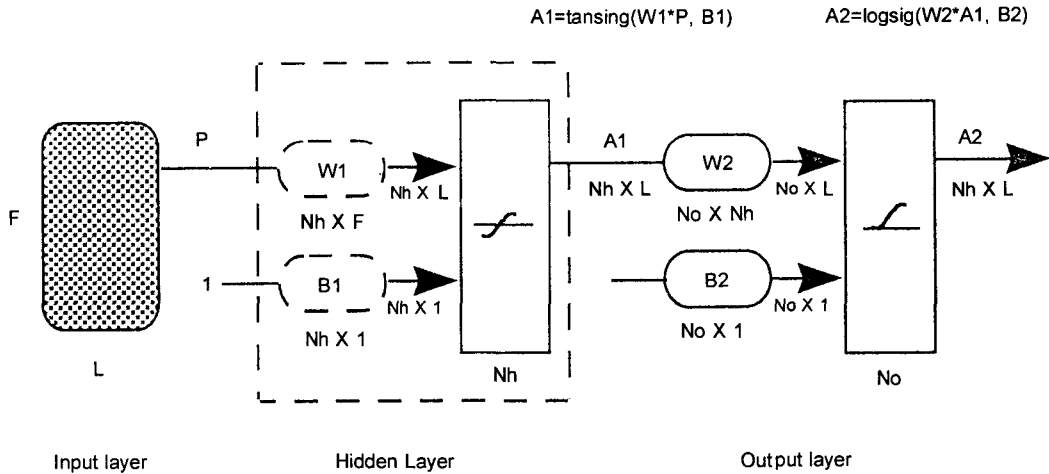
A1=tansing(W1*P, B1)

A2=logsig(W2*A1, B2)

F

P

L

W1

Nh X L

Nh X F

1

B1

Nh X 1

Nh X 1

Nh

A1

Nh X L

W2

No X L

No X Nh

B2

No X 1

No X 1

No

A2

Nh X L

Input layer

Hidden Layer

Output layer